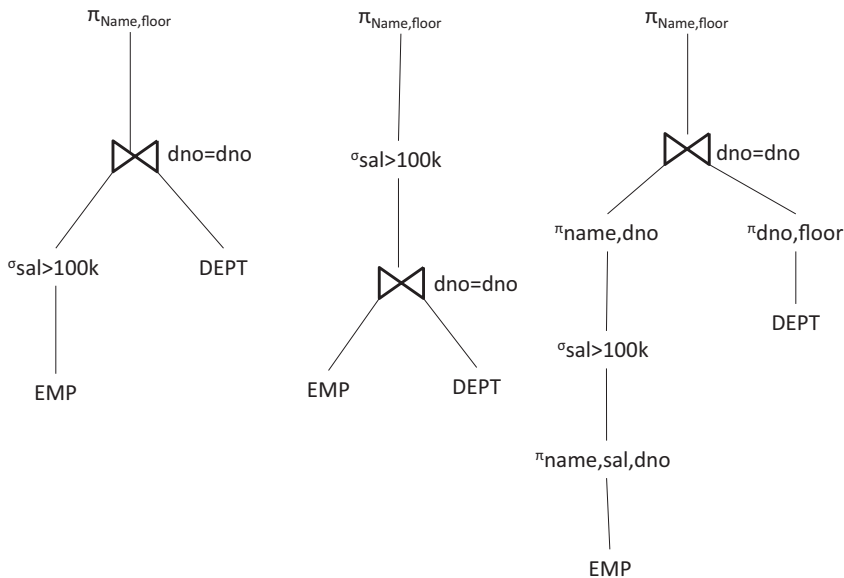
$\pi_{Name,floor}$

$\bowtie$ dno=dno

$^{\sigma}$sal>100k

DEPT

EMP

$\pi_{Name,floor}$

$^{\sigma}$sal>100k

$\bowtie$ dno=dno

EMP

DEPT

$\pi_{Name,floor}$

$\bowtie$ dno=dno

$^{\pi}$name,dno

$^{\pi}$dno,floor

DEPT

$^{\sigma}$sal>100k

$^{\pi}$name,sal,dno

EMP